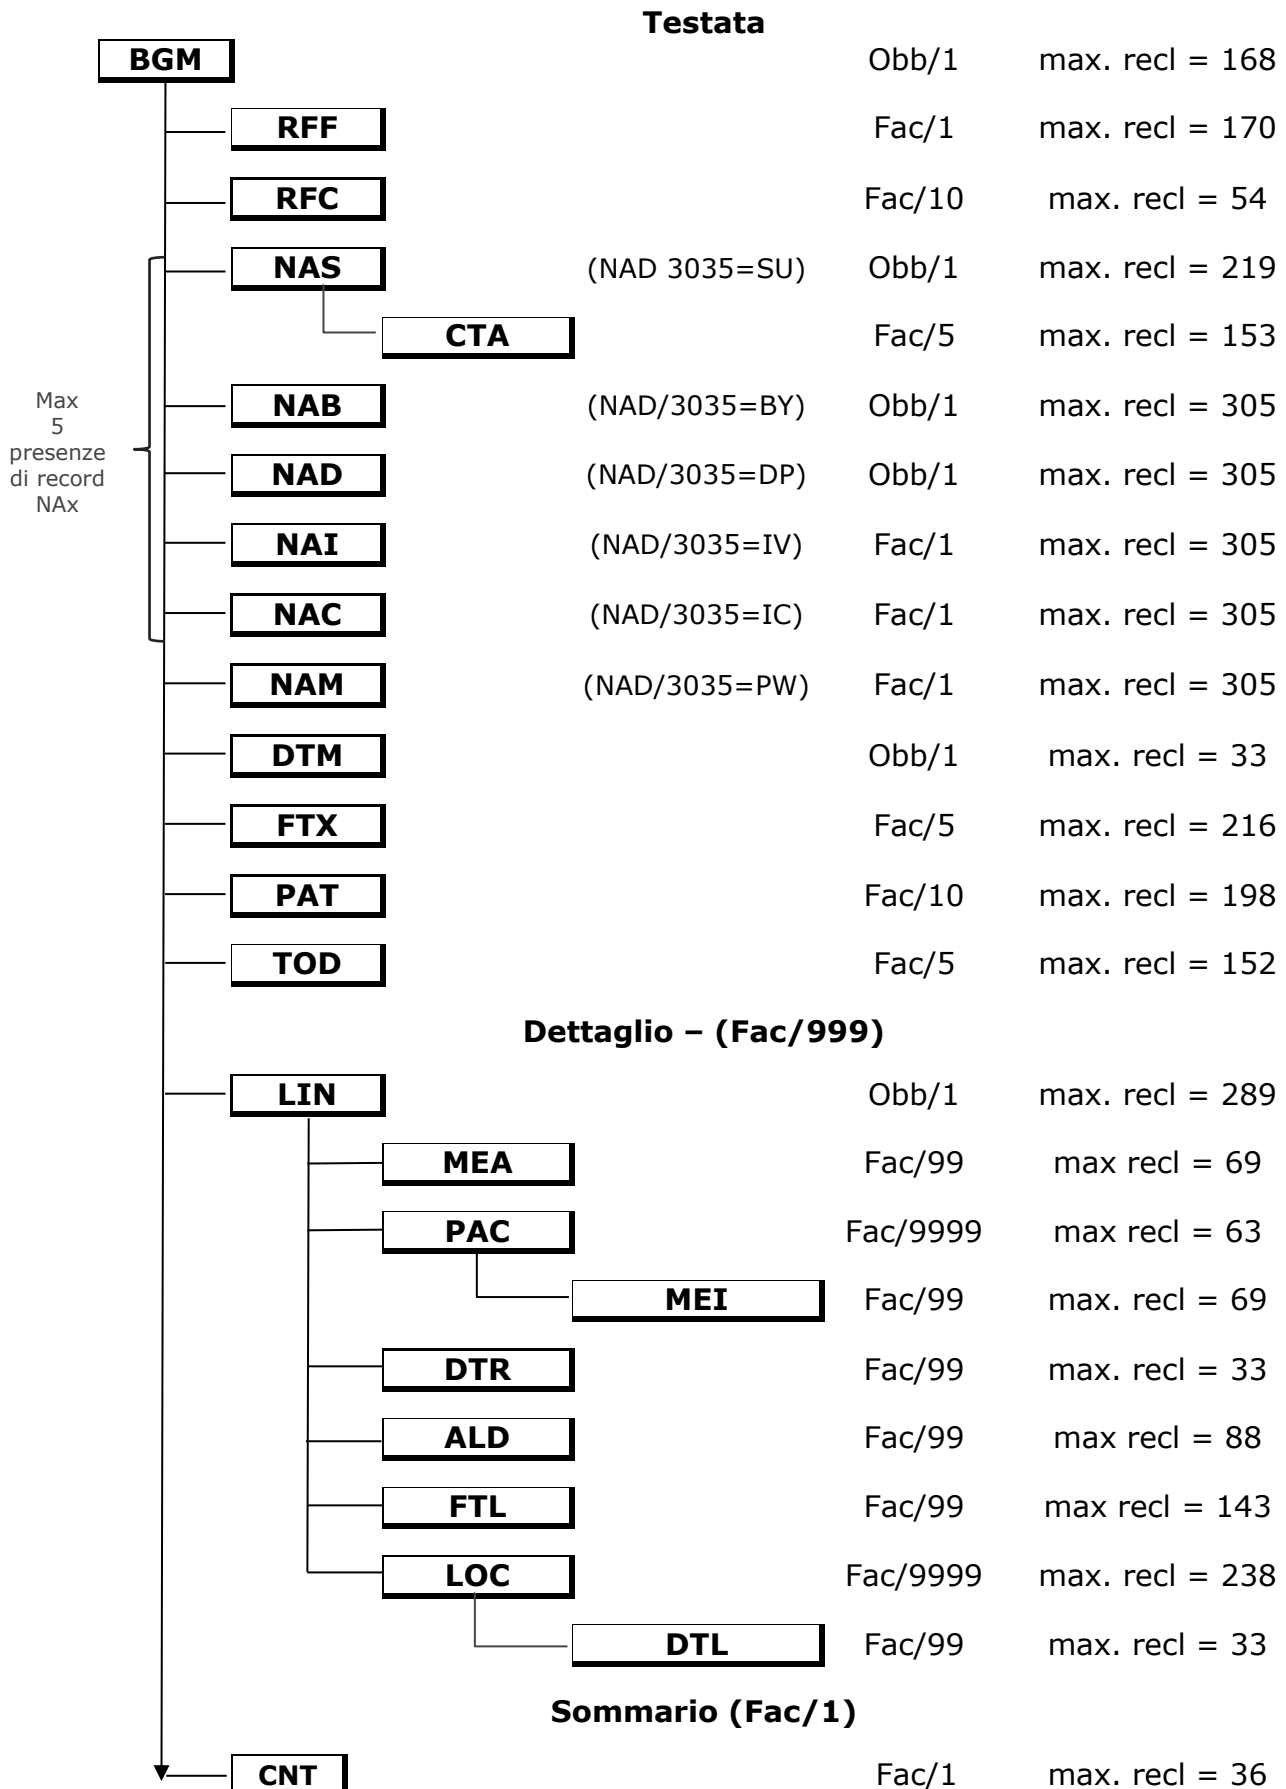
**Testata**

BGM Obb/1 max. recl = 168

RFF Fac/1 max. recl = 170

RFC Fac/10 max. recl = 54

NAS (NAD 3035=SU) Obb/1 max. recl = 219

CTA Fac/5 max. recl = 153

Max 5 presenze di record NAx

NAB (NAD/3035=BY) Obb/1 max. recl = 305

NAD (NAD/3035=DP) Obb/1 max. recl = 305

NAI (NAD/3035=IV) Fac/1 max. recl = 305

NAC (NAD/3035=IC) Fac/1 max. recl = 305

NAM (NAD/3035=PW) Fac/1 max. recl = 305

DTM Obb/1 max. recl = 33

FTX Fac/5 max. recl = 216

PAT Fac/10 max. recl = 198

TOD Fac/5 max. recl = 152

**Dettaglio – (Fac/999)**

LIN Obb/1 max. recl = 289

MEA Fac/99 max recl = 69

PAC Fac/9999 max recl = 63

MEI Fac/99 max. recl = 69

DTR Fac/99 max. recl = 33

ALD Fac/99 max recl = 88

FTL Fac/99 max recl = 143

LOC Fac/9999 max. recl = 238

DTL Fac/99 max. recl = 33

**Sommario (Fac/1)**

CNT Fac/1 max. recl = 36